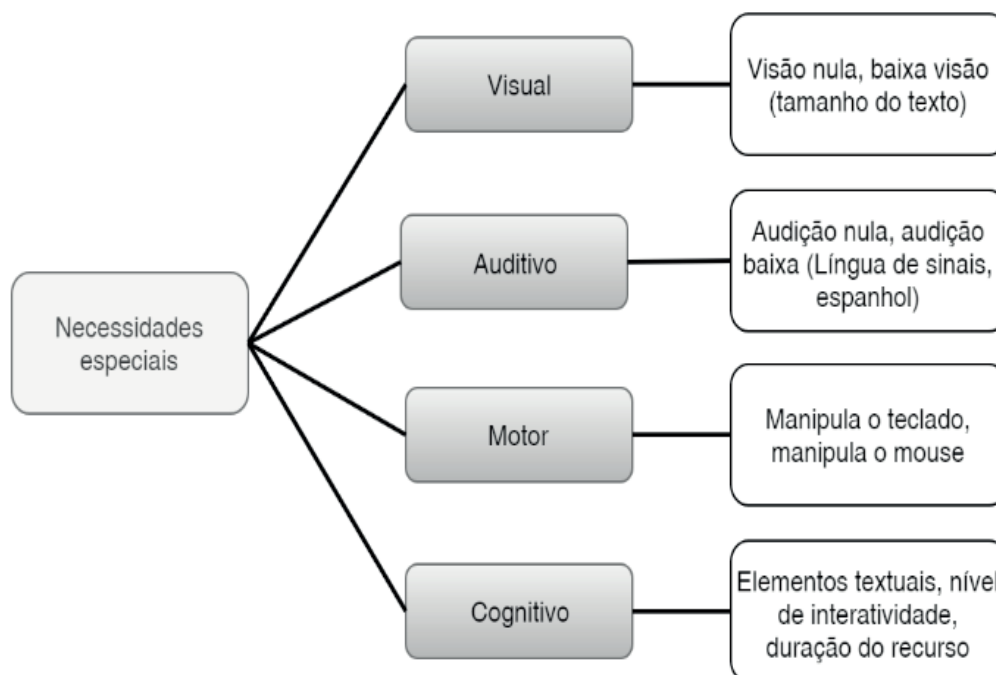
Necessidades especiais

Visual

Visão nula, baixa visão (tamanho do texto)

Auditivo

Audição nula, audição baixa (Língua de sinais, espanhol)

Motor

Manipula o teclado, manipula o mouse

Cognitivo

Elementos textuais, nível de interatividade, duração do recurso